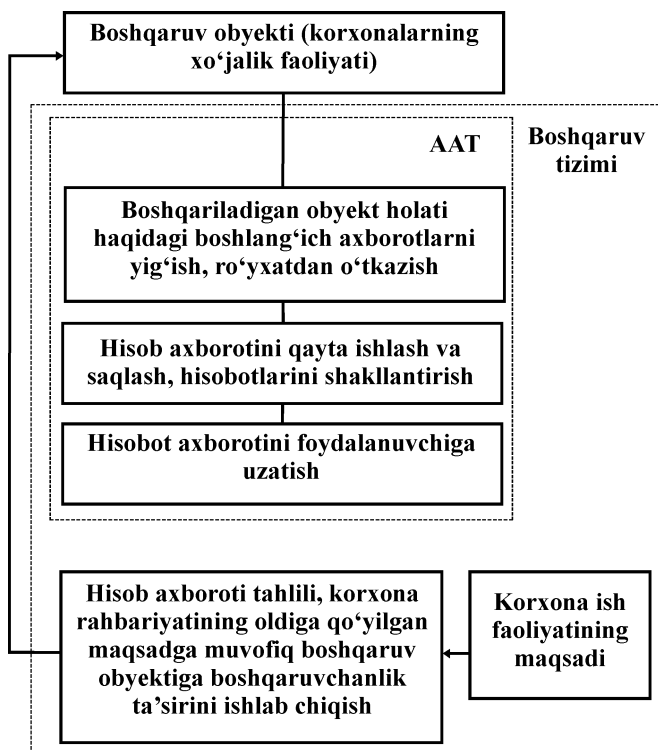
Boshqaruv obyekti (korxonalarning xo‘jalik faoliyati)

AAT

Boshqaruv tizimi

Boshqariladigan obyekt holati haqidagi boshlang‘ich axborotlarni yig‘ish, ro‘yxatdan o‘tkazish

Hisob axborotini qayta ishlash va saqlash, hisobotlarini shakllantirish

Hisobot axborotini foydalanuvchiga uzatish

Hisob axboroti tahlili, korxona rahbariyatining oldiga qo‘yilgan maqsadga muvofiq boshqaruv obyektiga boshqaruvchanlik ta’sirini ishlab chiqish

Korxona ish faoliyatining maqsadi